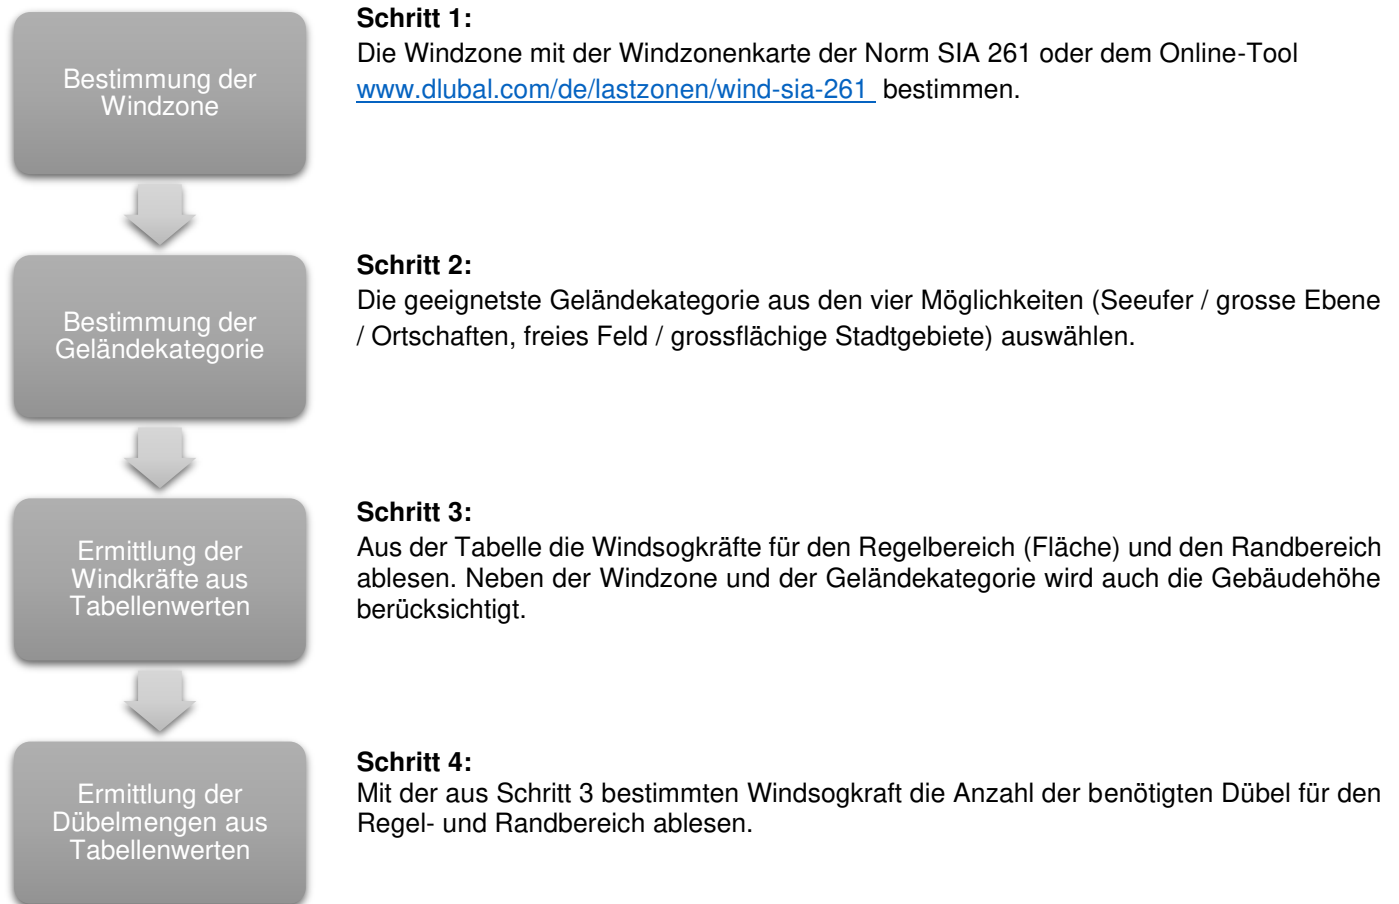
Bestimmung der Windzone

Schritt 1:
Die Windzone mit der Windzonenkarte der Norm SIA 261 oder dem Online-Tool www.dlubal.com/de/lastzonen/wind-sia-261 bestimmen.

Bestimmung der Geländekategorie

Schritt 2:
Die geeignetste Geländekategorie aus den vier Möglichkeiten (Seeufer / grosse Ebene / Ortschaften, freies Feld / grossflächige Stadtgebiete) auswählen.

Ermittlung der Windkräfte aus Tabellenwerten

Schritt 3:
Aus der Tabelle die Windsogkräfte für den Regelbereich (Fläche) und den Randbereich ablesen. Neben der Windzone und der Geländekategorie wird auch die Gebäudehöhe berücksichtigt.

Ermittlung der Dübelmengen aus Tabellenwerten

Schritt 4:
Mit der aus Schritt 3 bestimmten Windsogkraft die Anzahl der benötigten Dübel für den Regel- und Randbereich ablesen.